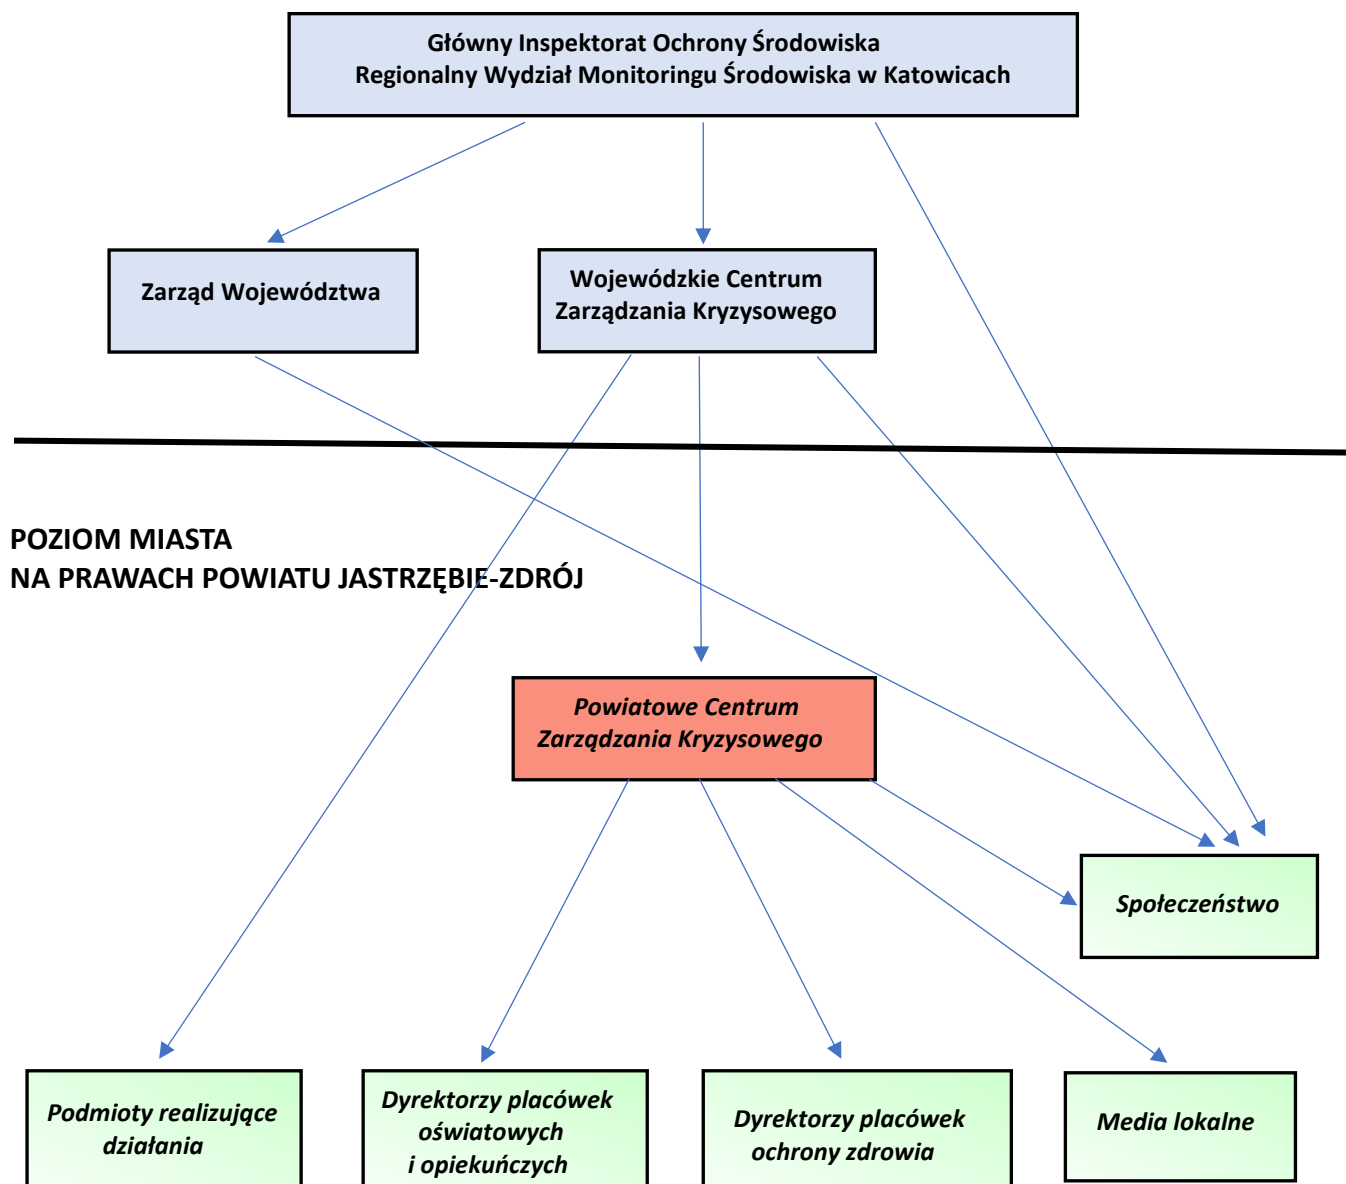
Główny Inspektorat Ochrony Środowiska
Regionalny Wydział Monitoringu Środowiska w Katowicach

Zarząd Województwa

Wojewódzkie Centrum Zarządzania Kryzysowego

POZIOM MIASTA
NA PRAWACH POWIATU JASTRZĘBIE-ZDRÓJ

Powiatowe Centrum Zarządzania Kryzysowego

Społeczeństwo

Podmioty realizujące działania

Dyrektorzy placówek oświatowych i opiekuńczych

Dyrektorzy placówek ochrony zdrowia

Media lokalne